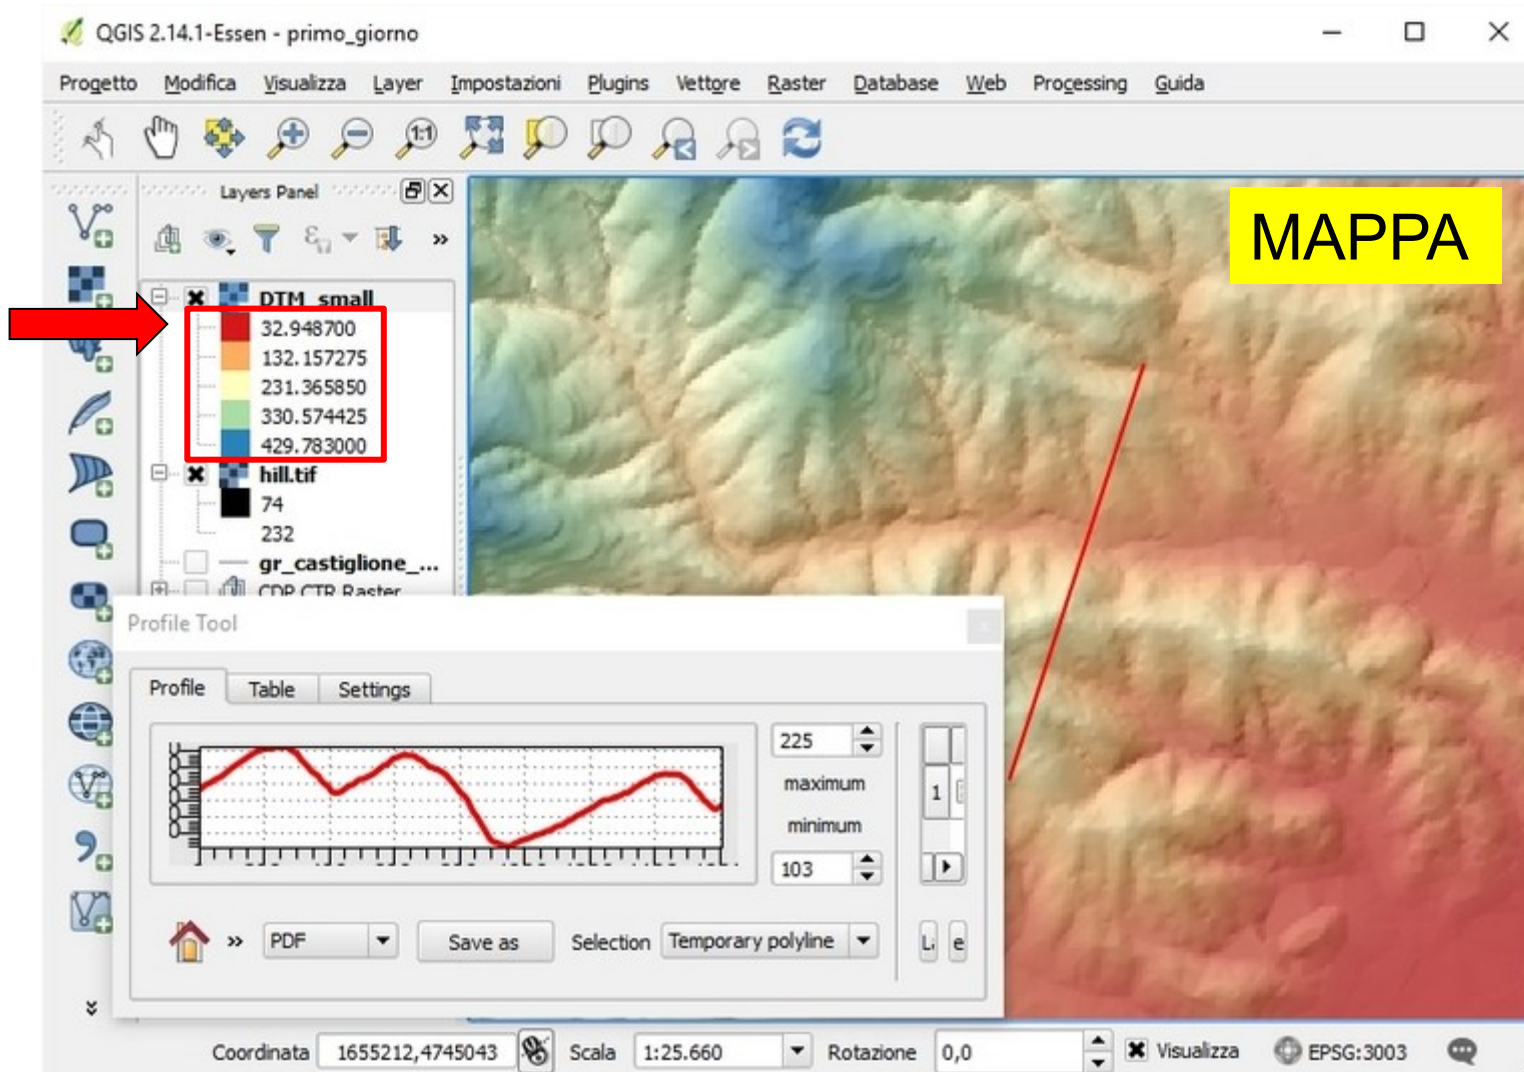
QGIS 2.14.1-Essen - primo_giorno

Progetto Modifica Visualizza Layer Impostazioni Plugins Vettore Raster Database Web Processing Guida

Layers Panel

DTM_small
32.948700
132.157275
231.365850
330.574425
429.783000
hill.tif
74
232
gr_castiglione_...
CDP CTR Raster

MAPPA

Profile Tool

Profile Table Settings

225
maximum
minimum
103

1

PDF Save as Selection Temporary polyline

Coordinata 1655212,4745043 Scala 1:25.660 Rotazione 0,0 Visualizza EPSG:3003